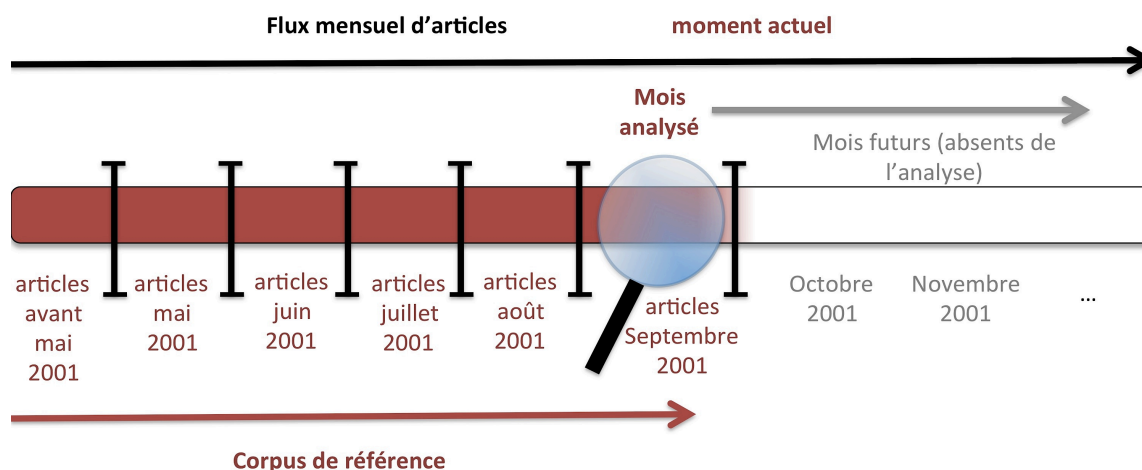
Flux mensuel d'articles

moment actuel

Mois analysé

Mois futurs (absents de l'analyse)

articles avant mai 2001

articles mai 2001

articles juin 2001

articles juillet 2001

articles août 2001

articles Septembre 2001

Octobre 2001

Novembre 2001

...

Corpus de référence